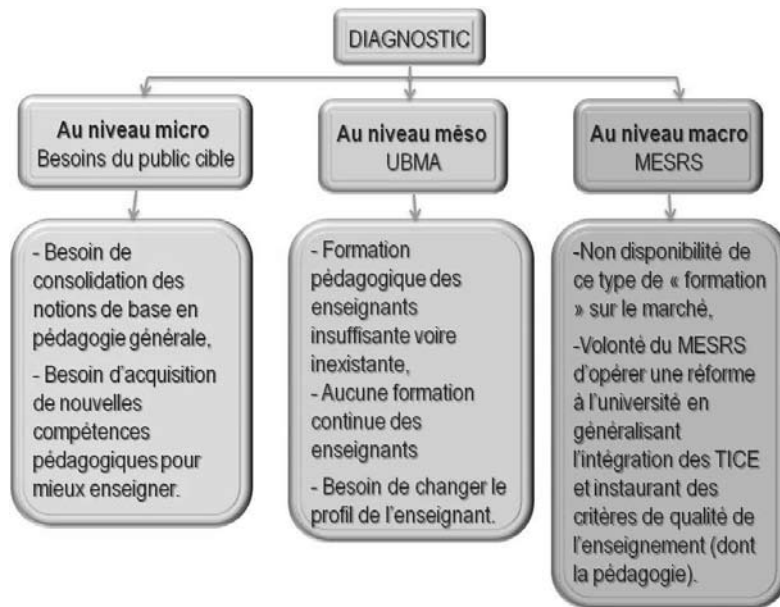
DIAGNOSTIC

Au niveau micro
Besoins du public cible

Au niveau méso
UBMA

Au niveau macro
MESRS

- Besoin de consolidation des notions de base en pédagogie générale,

- Besoin d'acquisition de nouvelles compétences pédagogiques pour mieux enseigner.

- Formation pédagogique des enseignants insuffisante voire inexistante,
- Aucune formation continue des enseignants

- Besoin de changer le profil de l'enseignant.

-Non disponibilité de ce type de « formation » sur le marché,

-Volonté du MESRS d'opérer une réforme à l'université en généralisant l'intégration des TICE et instaurant des critères de qualité de l'enseignement (dont la pédagogie).